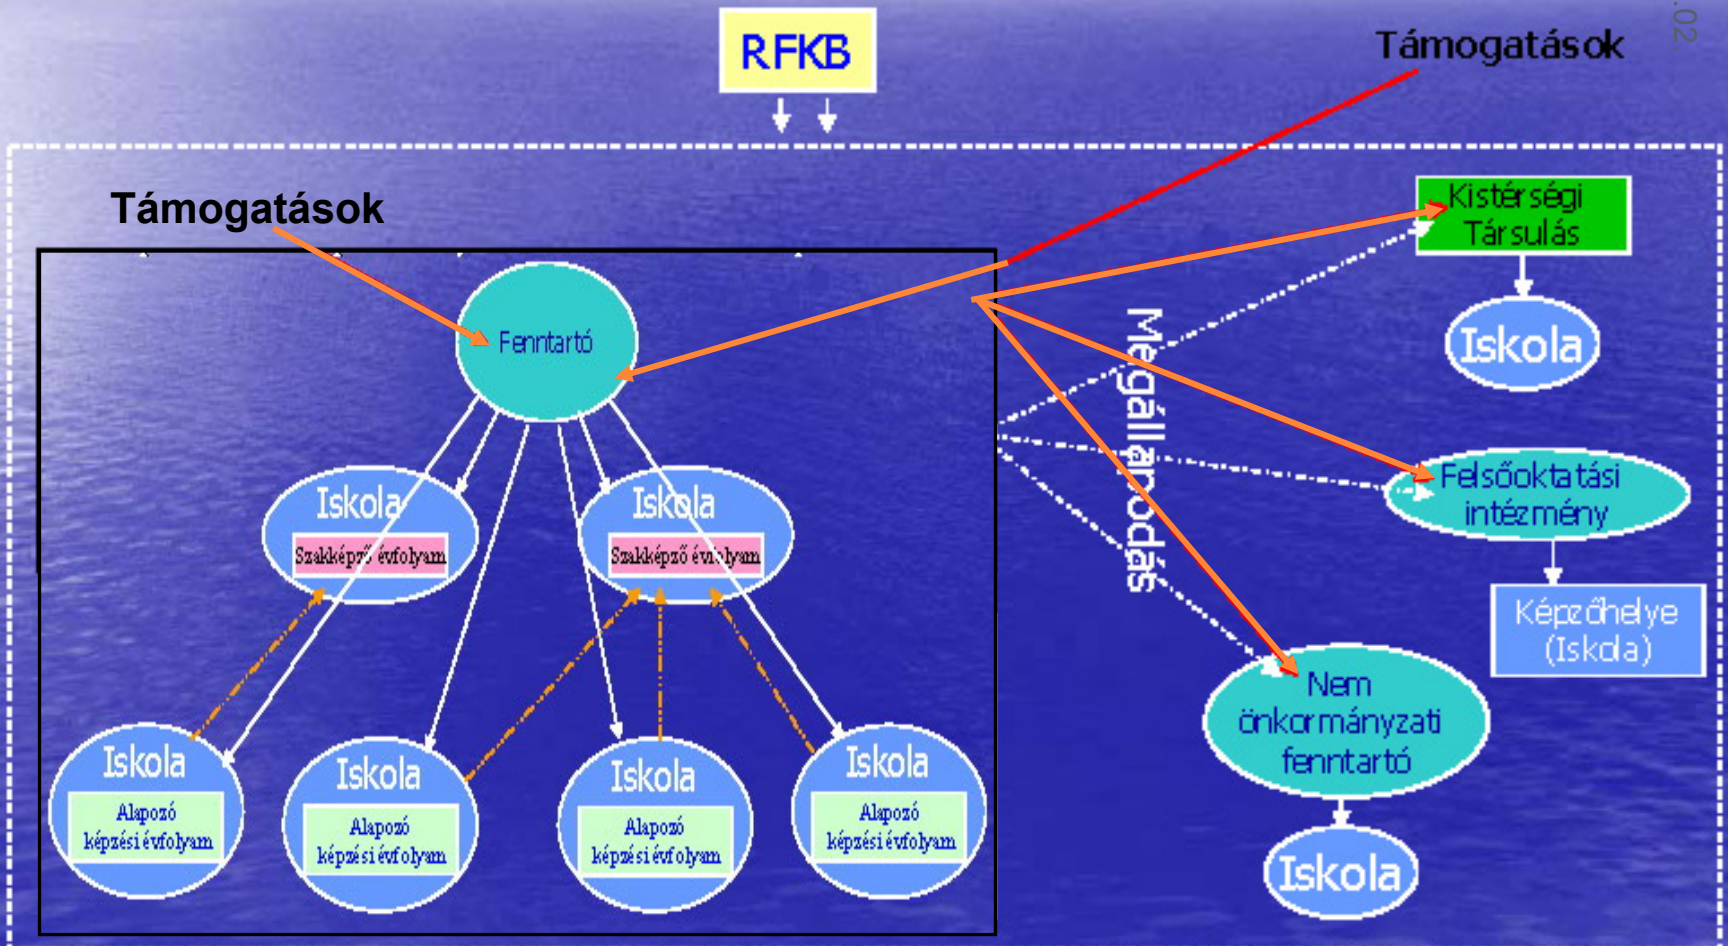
RFKB

Támogatások

.02

Támogatások

Kistérségi Társulás

Iskola

Fenntartó

Megállapodás

Iskola

Szakképző évfolyam

Iskola

Szakképző évfolyam

Felsőoktatási intézmény

Képzőhelye (Iskola)

Nem önkormányzati fenntartó

Iskola

Alapozó képzési évfolyam

Iskola

Alapozó képzési évfolyam

Iskola

Alapozó képzési évfolyam

Iskola

Alapozó képzési évfolyam

Iskola